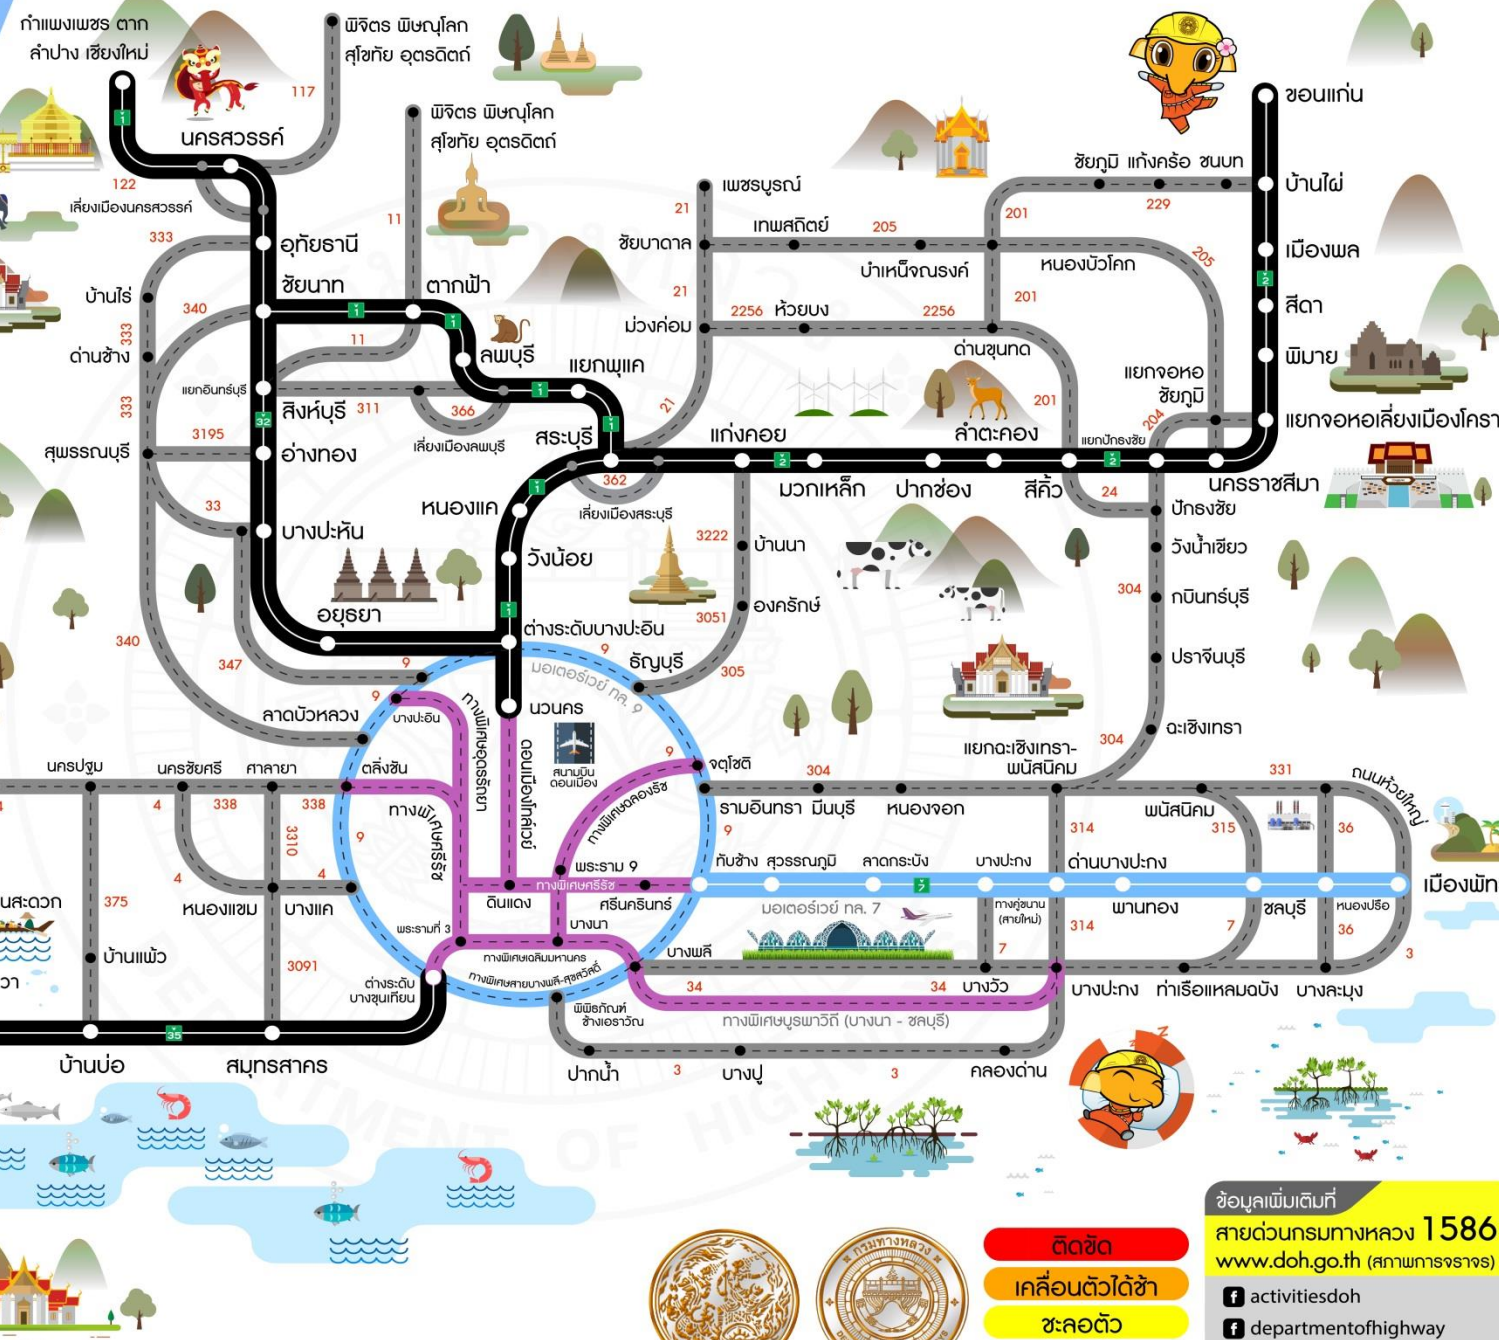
กำแพงเพชร ตาก ลำปาง เชียงใหม่

พิจิตร พิษณุโลก สุโขทัย อุตรดิตถ์

117

นครสวรรค์

พิจิตร พิษณุโลก สุโขทัย อุตรดิตถ์

ขอนแก่น

122

เลี่ยงเมืองนครสวรรค์

11

เพชรบูรณ์

ชัยภูมิ แก้งคร้อ ชนบท

บ้านไผ่

333

อุทัยธานี

21

เทพสถิตย์ 205

229

201

เมืองพล

บ้านไร่

ชัยนาท

ตาคลี

ชัยบาดาล

บำเหน็จณรงค์

หนองบัวโคก

205

สีดา

340

21

201

333

ด่านช้าง

11

ลพบุรี

ม่วงค่อม

2256 ห้วยบง

2256

ด่านขุนทด

พิมาย

แยกพุแค

แยกจอหอ ชัยภูมิ

333

แยกอินทร์บุรี

สิงห์บุรี 311

366

21

201

แยกจอหอเลี่ยงเมืองโครา

3195

อ่างทอง

เลี่ยงเมืองลพบุรี

สระบุรี

แก่งคอย

ลำตะคอง

แยกปักธงชัย

204

สุพรรณบุรี

362

มวกเหล็ก

ปากช่อง

สีคิ้ว

นครราชสีมา

33

หนองแค

เลี่ยงเมืองสระบุรี

24

ปักธงชัย

บางปะหัน

3222

บ้านนา

วังน้อย

วังน้ำเขียว

304

กบินทร์บุรี

องครักษ์

อยุธยา

3051

340

ต่างระดับบางปะอิน

9

ธัญบุรี

ปราจีนบุรี

347

9

มอเตอร์เวย์ ทล. 9

305

9

นวนคร

ลาดบัวหลวง

บางปะอิน

ทางพิเศษอุดรรัถยา

ฉะเชิงเทรา

304

ดอนเมืองโทลล์เวย์

สนามบินดอนเมือง

9

แยกฉะเชิงเทรา-พนัสนิคม

นครปฐม

นครชัยศรี

ศาลายา

ตลิ่งชัน

จตุโชติ

304

331

ถนนห้วยใหญ่

ทางพิเศษฉลองรัช

4

338

338

ทางพิเศษศรีรัช

รามอินทรา มีนบุรี

หนองจอก

พนัสนิคม

315

36

3310

9

9

314

กันช้าง สุวรรณภูมิ

ลาดกระบัง

บางปะกง

ด่านบางปะกง

4

4

พระราม 9

ทางพิเศษศรีรัช

นสะดวก

375

หนองแขม

บางแค

ดินแดง

ศรีนครินทร์

มอเตอร์เวย์ ทล. 7

ทางคู่ขนาน (สายใหม่)

พานทอง

ชลบุรี

หนองปรือ

เมืองพัท

พระรามที่ 3

บางนา

314

7

36

บ้านแพ้ว

บางพลี

7

3

3091

ทางพิเศษเฉลิมมหานคร

ทางพิเศษสายบางพลี-สุขสวัสดิ์

ต่างระดับบางขุนเทียน

34

34 บางวัว

บางปะกง

ท่าเรือแหลมฉบัง

บางละมุง

พิพิธภัณฑ์ช้างเอราวัณ

ทางพิเศษบูรพาวิถี (บางนา - ชลบุรี)

35

บ้านบ่อ

สมุทรสาคร

ปากน้ำ

3

บางปู

3

คลองด่าน

ข้อมูลเพิ่มเติมที่

สายด่วนกรมทางหลวง 1586

www.doh.go.th (สภาพการจราจร)

activitiesdoh

departmentofhighway

ติดขัด

เคลื่อนตัวได้ช้า

ชะลอตัว

กรมทางหลวง